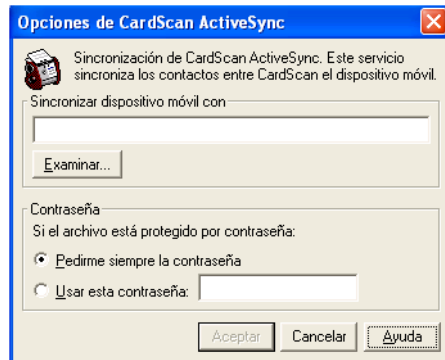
Opciones de CardScan ActiveSync

Sincronización de CardScan ActiveSync. Este servicio sincroniza los contactos entre CardScan el dispositivo móvil.

Sincronizar dispositivo móvil con

Examinar...

Contraseña

Si el archivo está protegido por contraseña:

Pedirme siempre la contraseña

Usar esta contraseña:

Aceptar

Cancelar

Ayuda